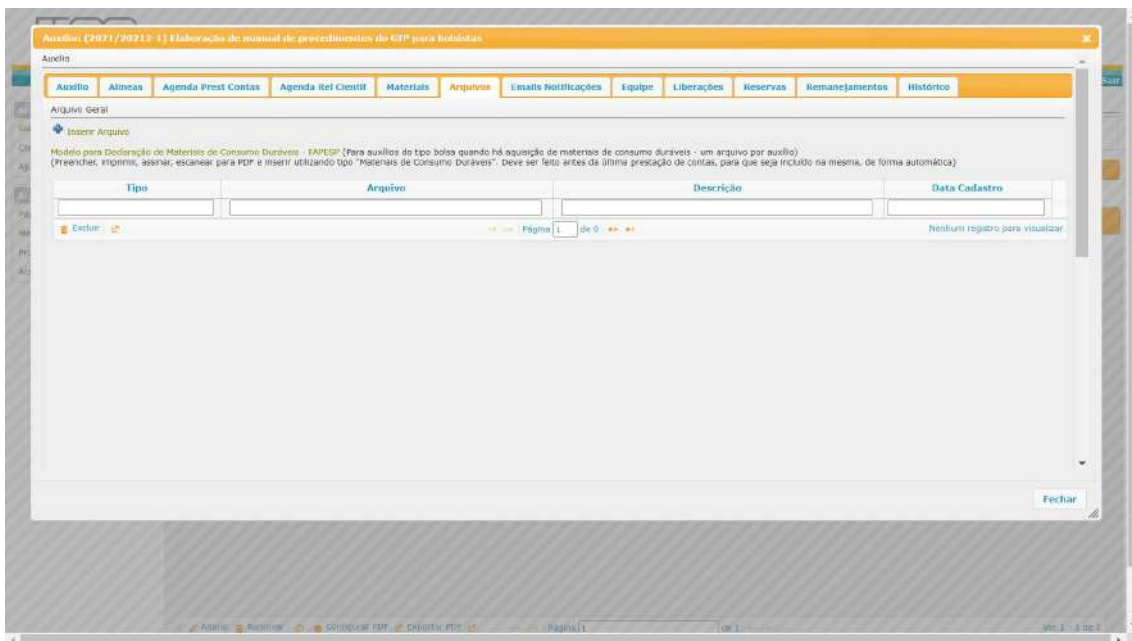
Auxílio: (2021/20212-1) Elaboração de manual de procedimentos do GIP para bolsistas

Auxílio

Auxílio | Alíneas | Agenda Prest Contas | Agenda Rel Cientif | Materiais | Arquivos | Emails Notificações | Equipe | Liberações | Reservas | Remanejamentos | Histórico

Arquivo Geral

Inserir Arquivo

Modelo para Declaração de Materiais de Consumo Duráveis - FAPESP (Para auxílios do tipo bolsa quando há aquisição de materiais de consumo duráveis - um arquivo por auxílio)
(Preencher, imprimir, assinar, escanear para PDF e inserir utilizando tipo "Materiais de Consumo Duráveis". Deve ser feito antes da última prestação de contas, para que seja incluído na mesma, de forma automática)

| Tipo | Arquivo | Descrição | Data Cadastro |
|---|---|---|---|
| | | | |

Excluir

Página 1 de 0

Nenhum registro para visualizar

Fechar

Sair

Alterar Reenviar Configurar PDF Exportar PDF Página 1 de 1 Ver 1 - 1 de 1